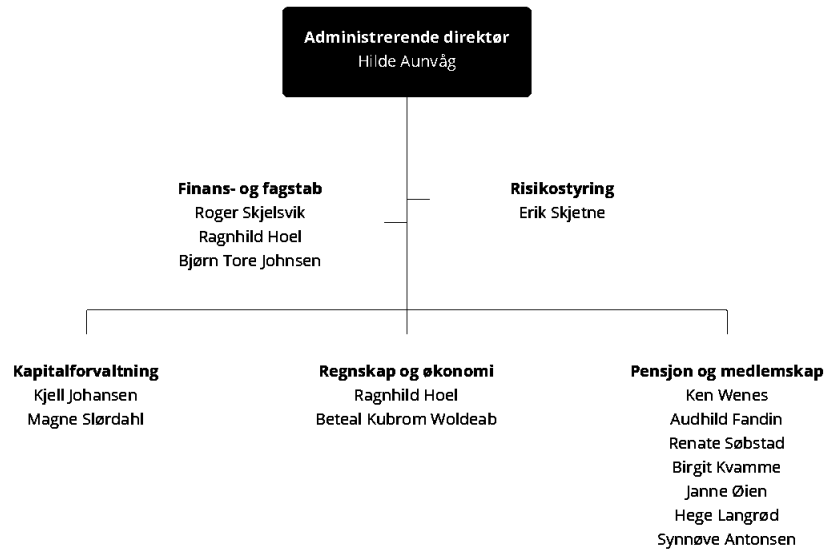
Administrerende direktør
Hilde Aunvåg

Finans- og fagstab
Roger Skjelsvik
Ragnhild Hoel
Bjørn Tore Johnsen

Risikostyring
Erik Skjetne

Kapitalforvaltning
Kjell Johansen
Magne Slørdahl

Regnskap og økonomi
Ragnhild Hoel
Beteal Kubrom Woldeab

Pensjon og medlemskap
Ken Wenes
Audhild Fandin
Renate Søbstad
Birgit Kvamme
Janne Øien
Hege Langrød
Synnøve Antonsen